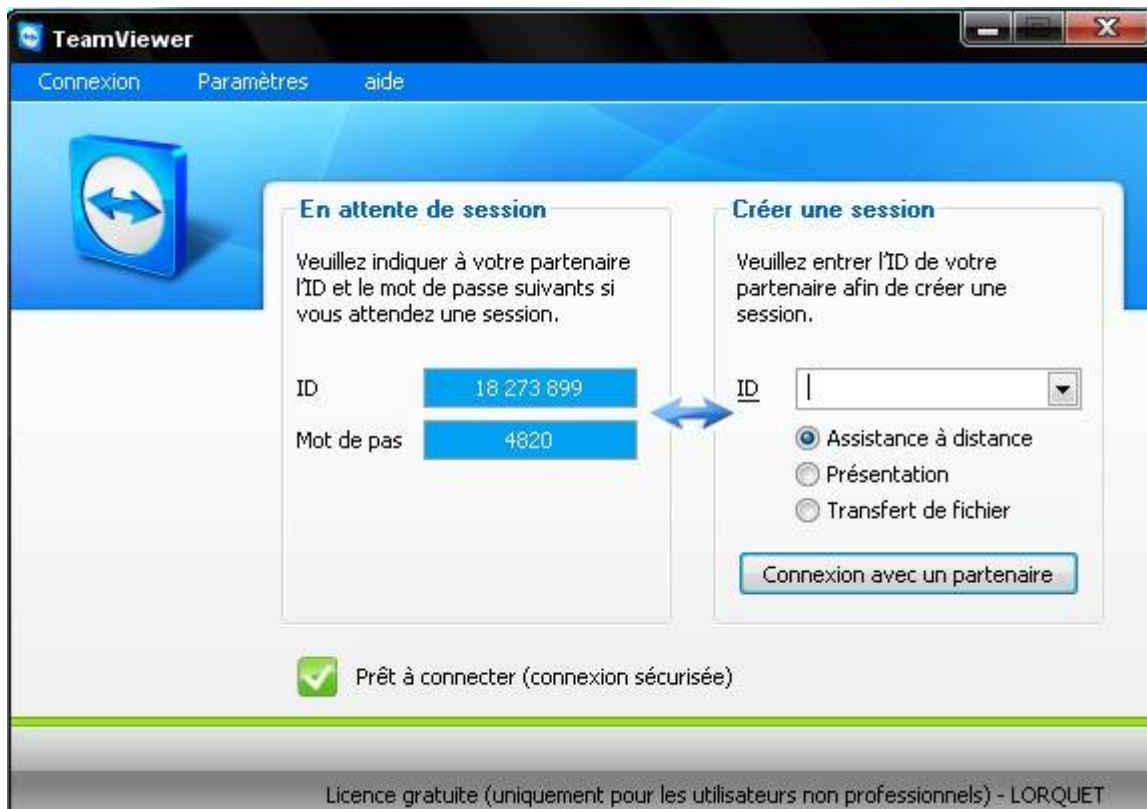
TeamViewer

Connexion Paramètres aide

En attente de session

Veuillez indiquer à votre partenaire l'ID et le mot de passe suivants si vous attendez une session.

ID 18 273 899

Mot de pas 4820

Créer une session

Veuillez entrer l'ID de votre partenaire afin de créer une session.

ID

Assistance à distance

Présentation

Transfert de fichier

Connexion avec un partenaire

Prêt à connecter (connexion sécurisée)

Licence gratuite (uniquement pour les utilisateurs non professionnels) - LORQUET